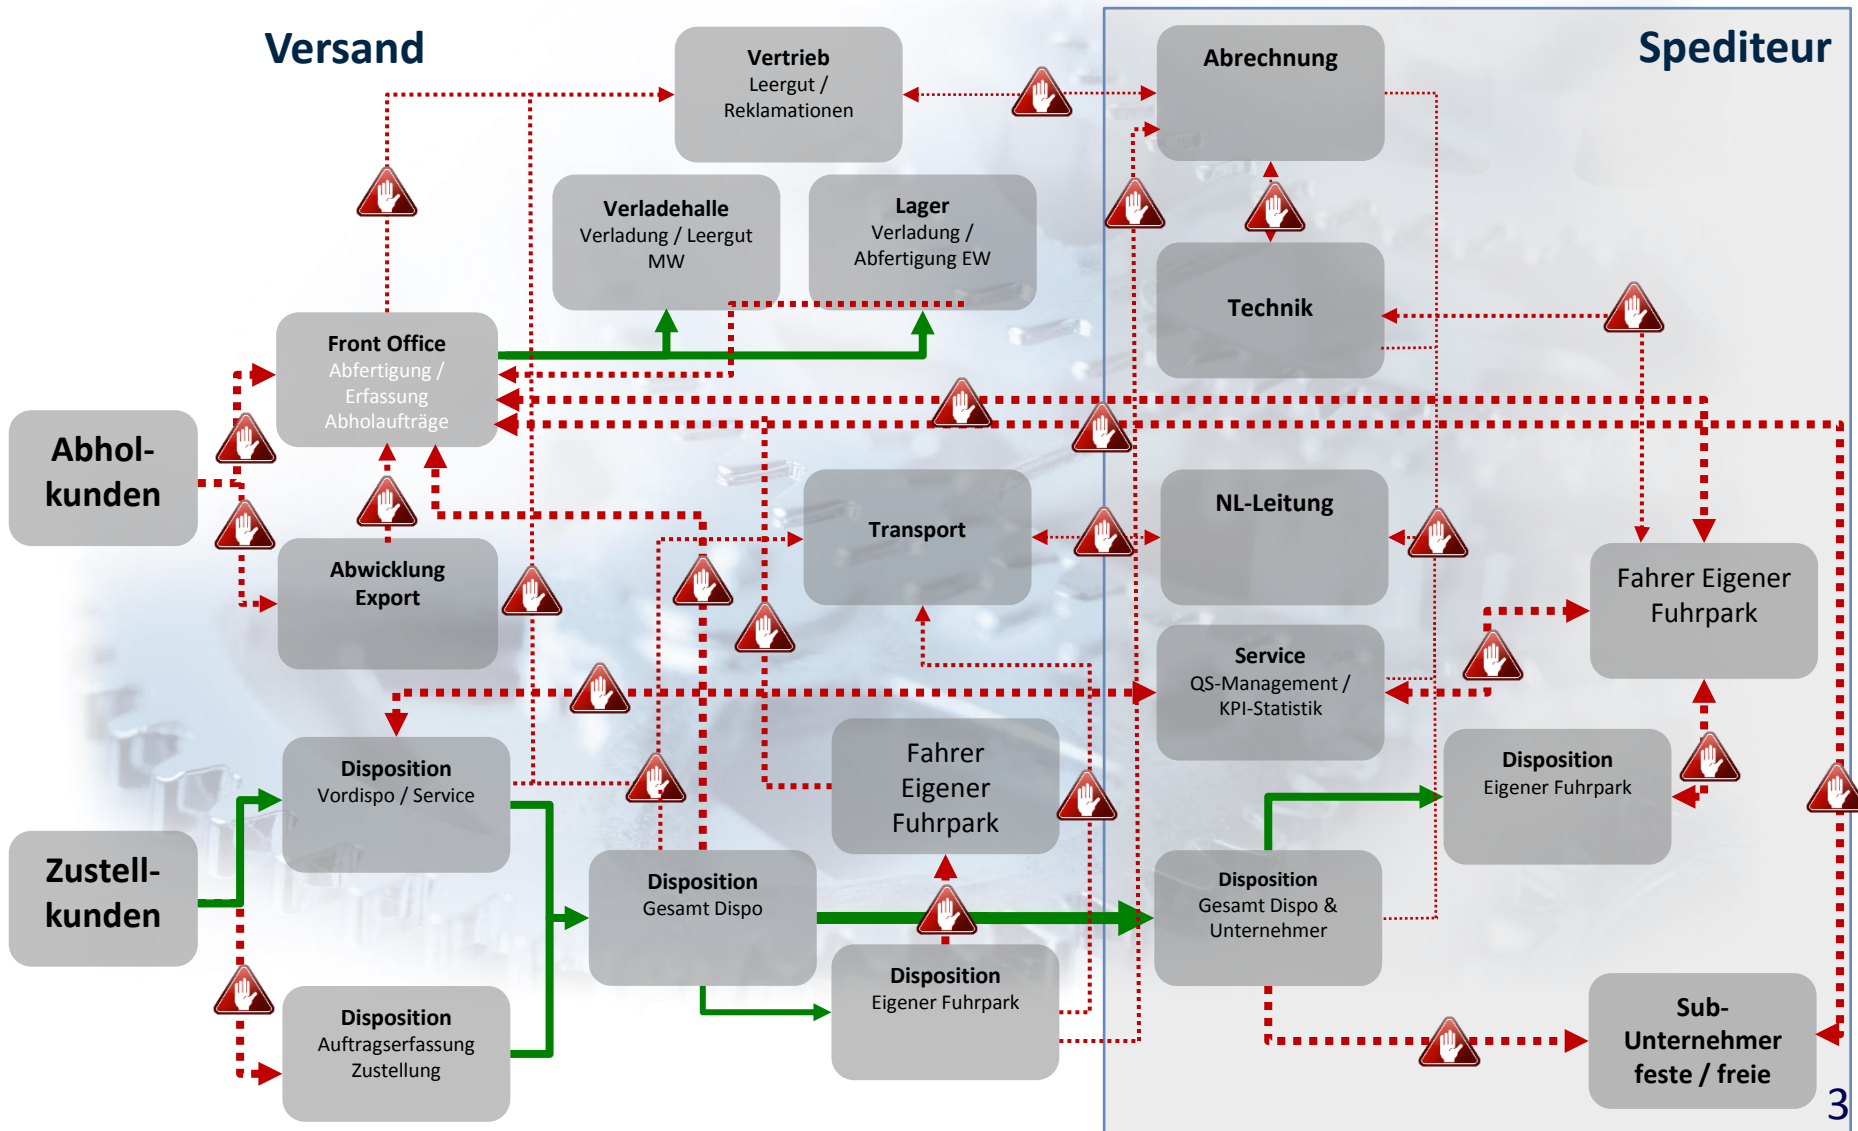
Versand

Spediteur

Vertrieb
Leergut / Reklamationen

Abrechnung

Verladehalle
Verladung / Leergut MW

Lager
Verladung / Abfertigung EW

Technik

Front Office
Abfertigung / Erfassung Abholaufträge

Abhol-kunden

Transport

NL-Leitung

Fahrer Eigener Fuhrpark

Abwicklung Export

Service
QS-Management / KPI-Statistik

Disposition
Vordispo / Service

Fahrer Eigener Fuhrpark

Disposition
Eigener Fuhrpark

Zustell-kunden

Disposition
Gesamt Dispo

Disposition
Gesamt Dispo & Unternehmer

Disposition
Eigener Fuhrpark

Disposition
Auftragserfassung Zustellung

Sub-Unternehmer feste / freie

3